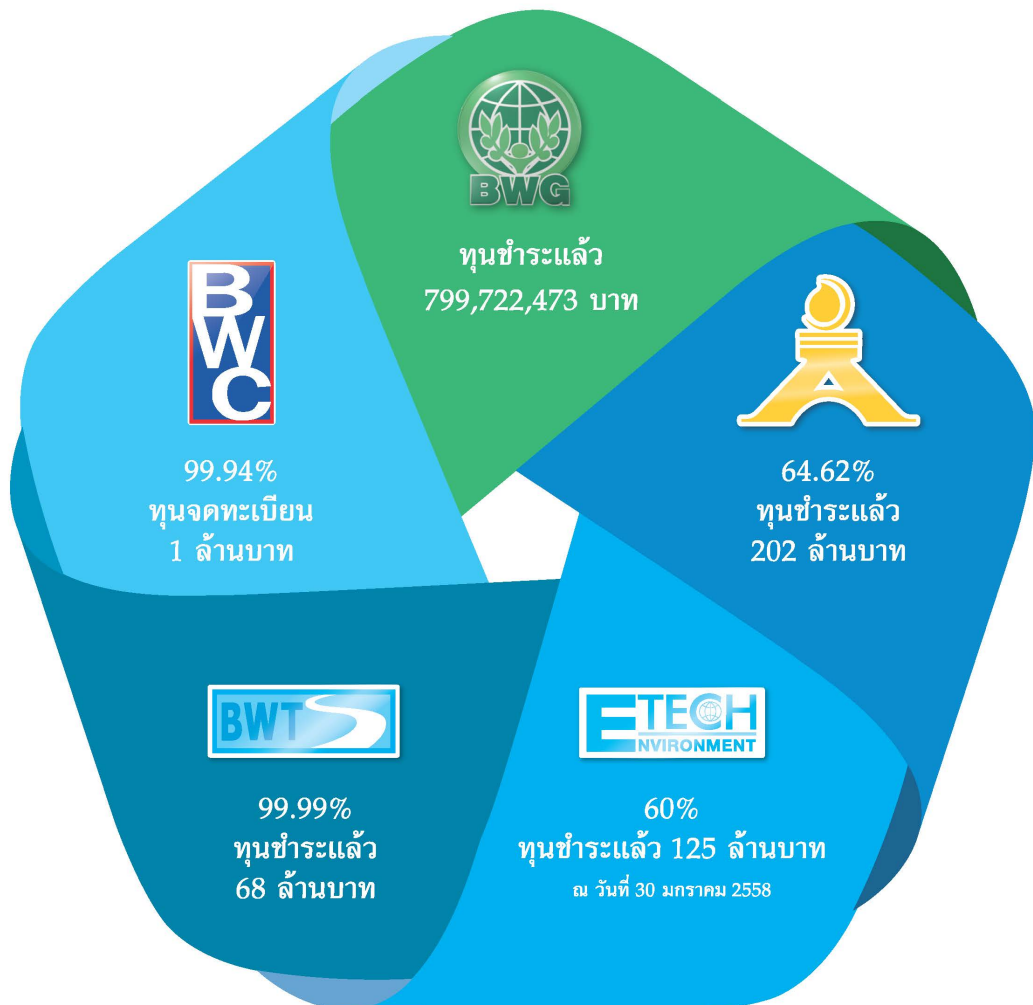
BWG

ทุนชำระแล้ว
799,722,473 บาท

BWC

99.94%
ทุนจดทะเบียน
1 ล้านบาท

64.62%
ทุนชำระแล้ว
202 ล้านบาท

BWT

99.99%
ทุนชำระแล้ว
68 ล้านบาท

ETECH ENVIRONMENT

60%
ทุนชำระแล้ว 125 ล้านบาท
ณ วันที่ 30 มกราคม 2558